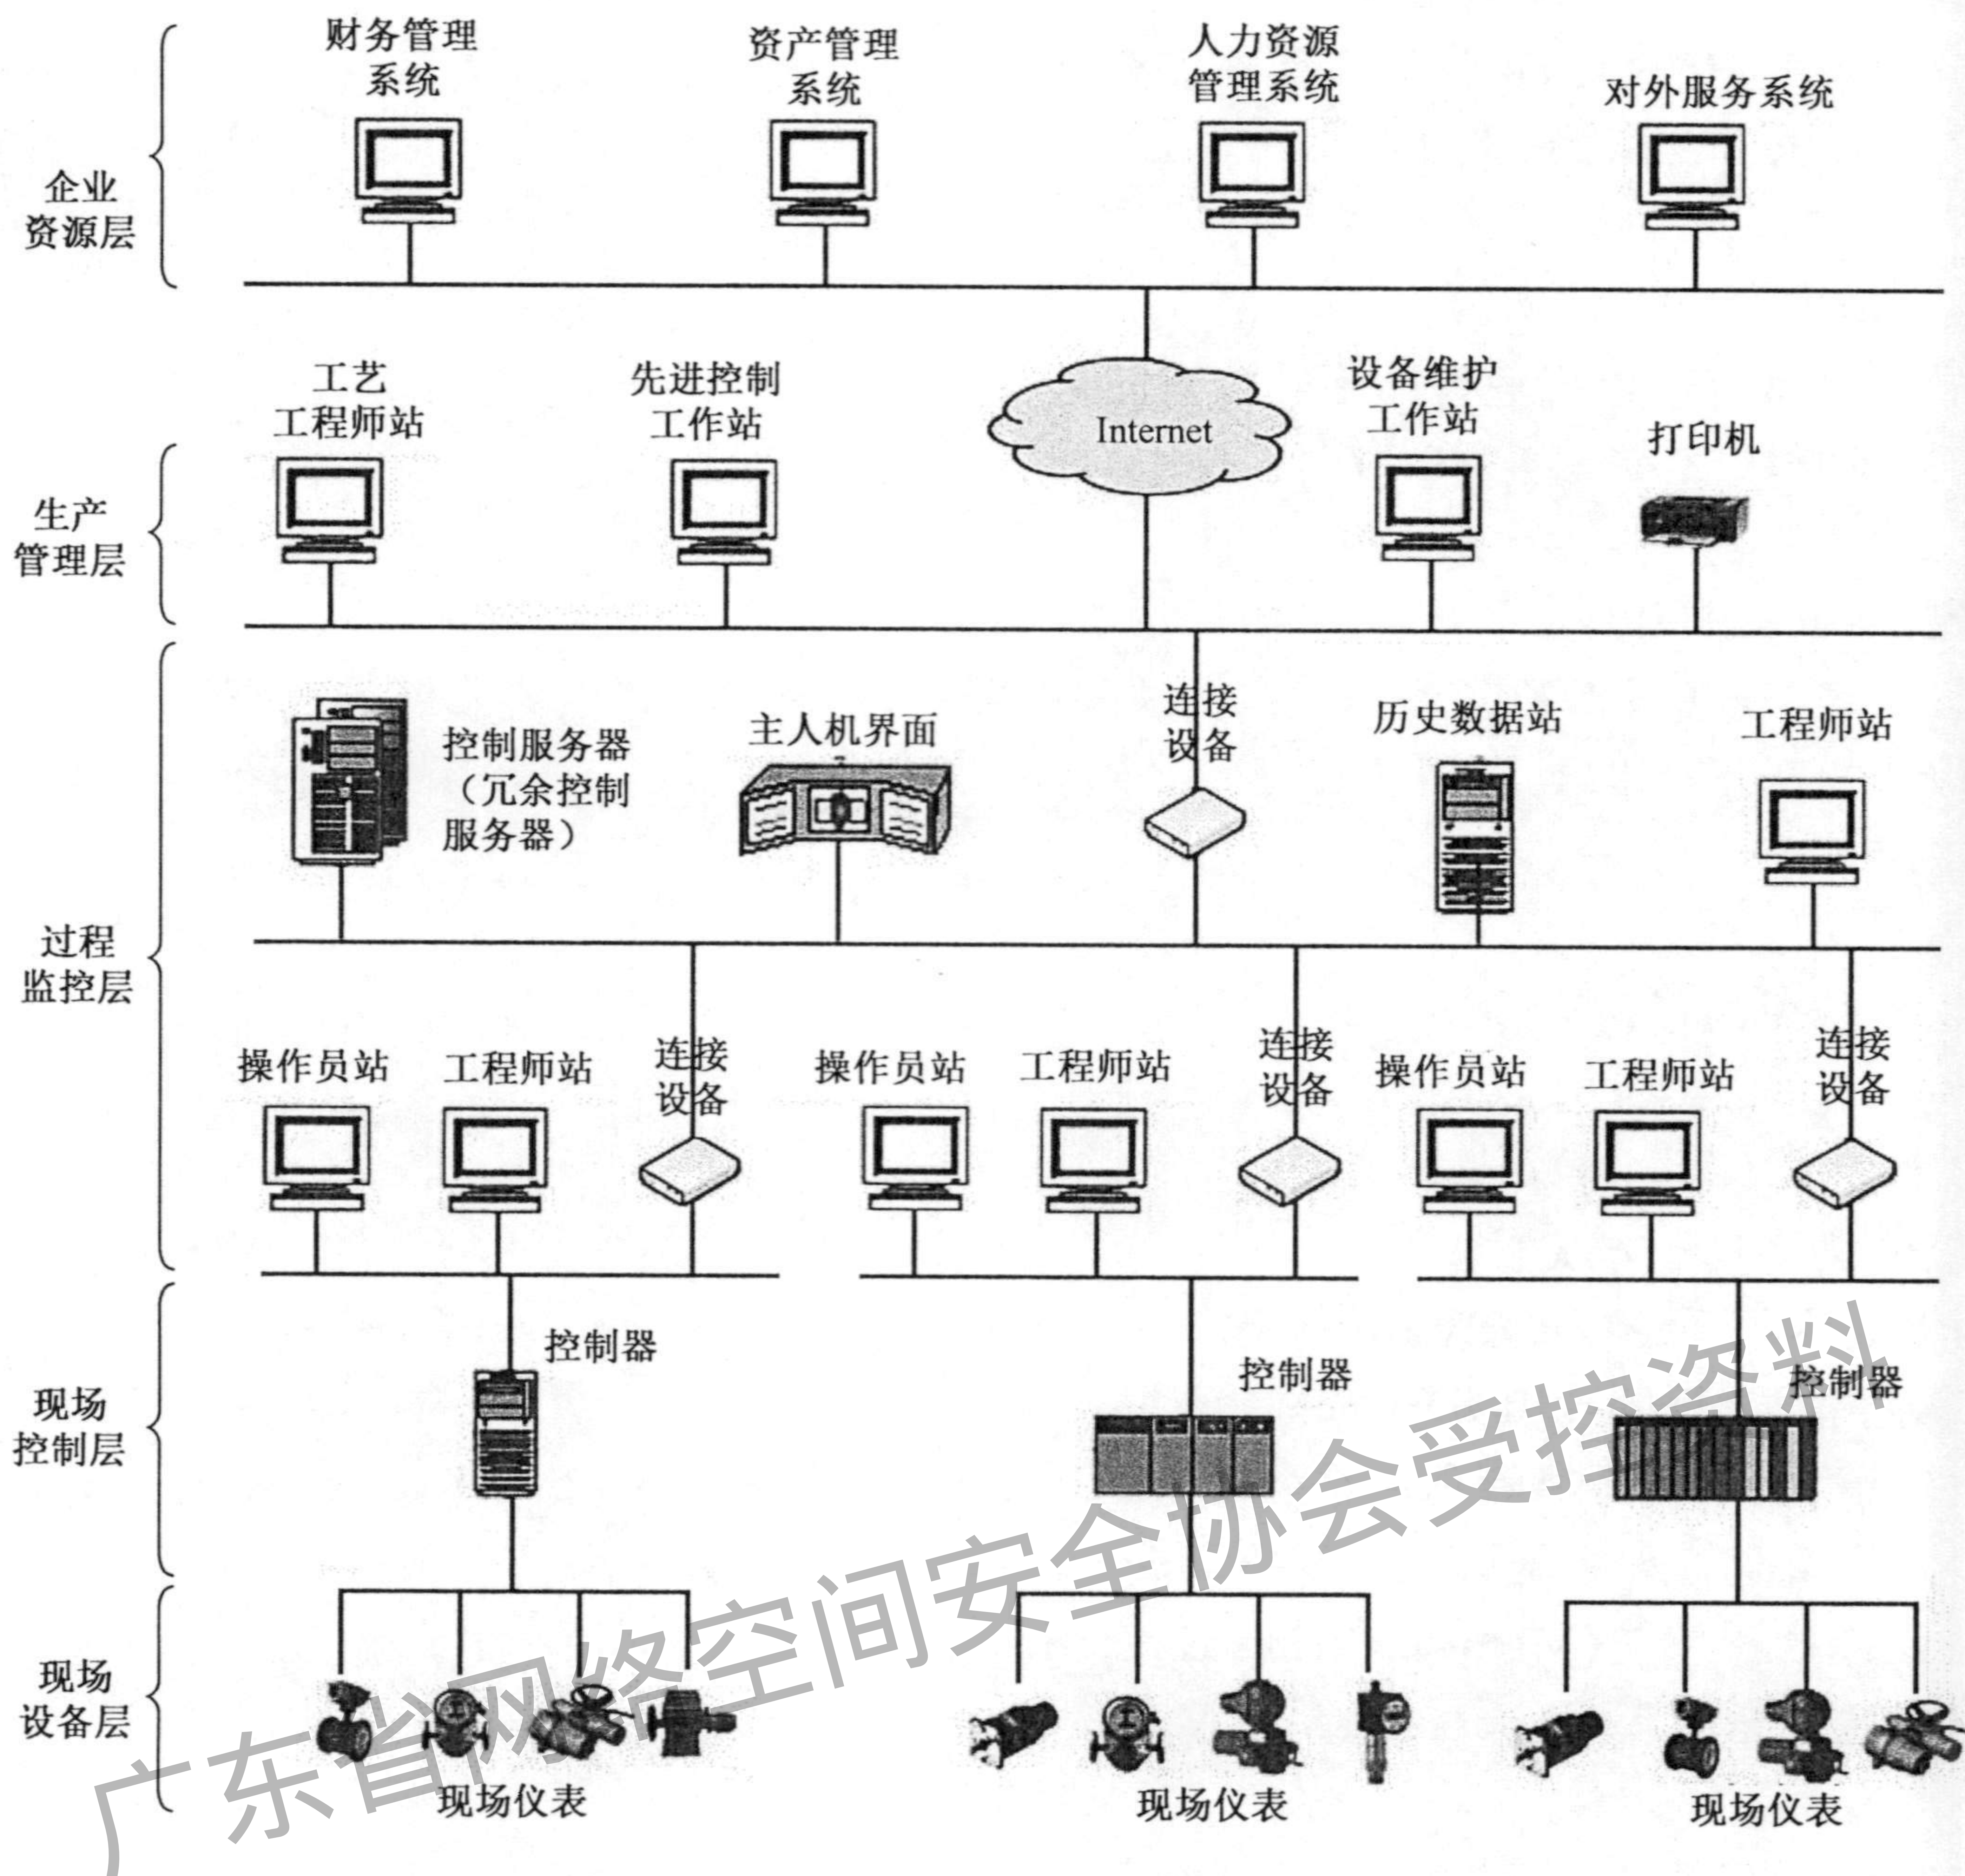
财务管理系统

资产管理系统

人力资源管理系统

对外服务系统

企业资源层

工艺工程师站

先进控制工作站

Internet

设备维护工作站

打印机

生产管理层

控制服务器（冗余控制服务器）

主人机界面

连接设备

历史数据站

工程师站

过程监控层

操作员站

工程师站

连接设备

操作员站

工程师站

连接设备

操作员站

工程师站

连接设备

控制器

控制器

控制器

现场控制层

现场设备层

现场仪表

现场仪表

现场仪表

广东省网络空间安全协会受控资料